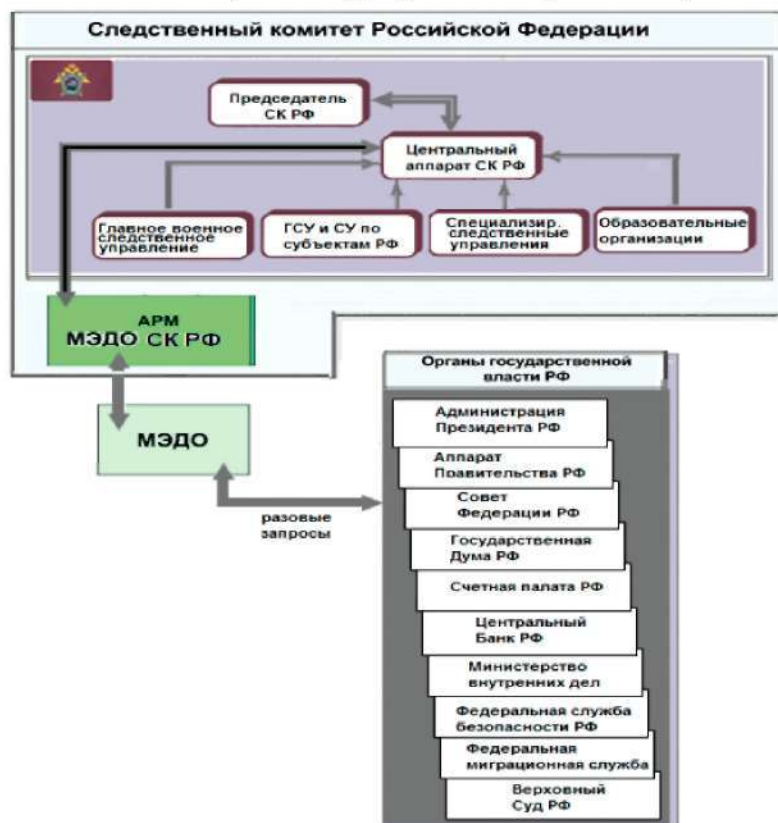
Следственный комитет Российской Федерации

Председатель СК РФ

Центральный аппарат СК РФ

Главное военное следственное управление

ГСУ и СУ по субъектам РФ

Специализир. следственные управления

Образовательные организации

АРМ МЭДО СК РФ

МЭДО

разовые запросы

Органы государственной власти РФ

Администрация Президента РФ

Аппарат Повительства РФ

Совет Федерации РФ

Государственная Дума РФ

Счетная палата РФ

Центральный Банк РФ

Министерство внутренних дел

Федеральная служба безопасности РФ

Федеральная миграционная служба

Верховный Суд РФ